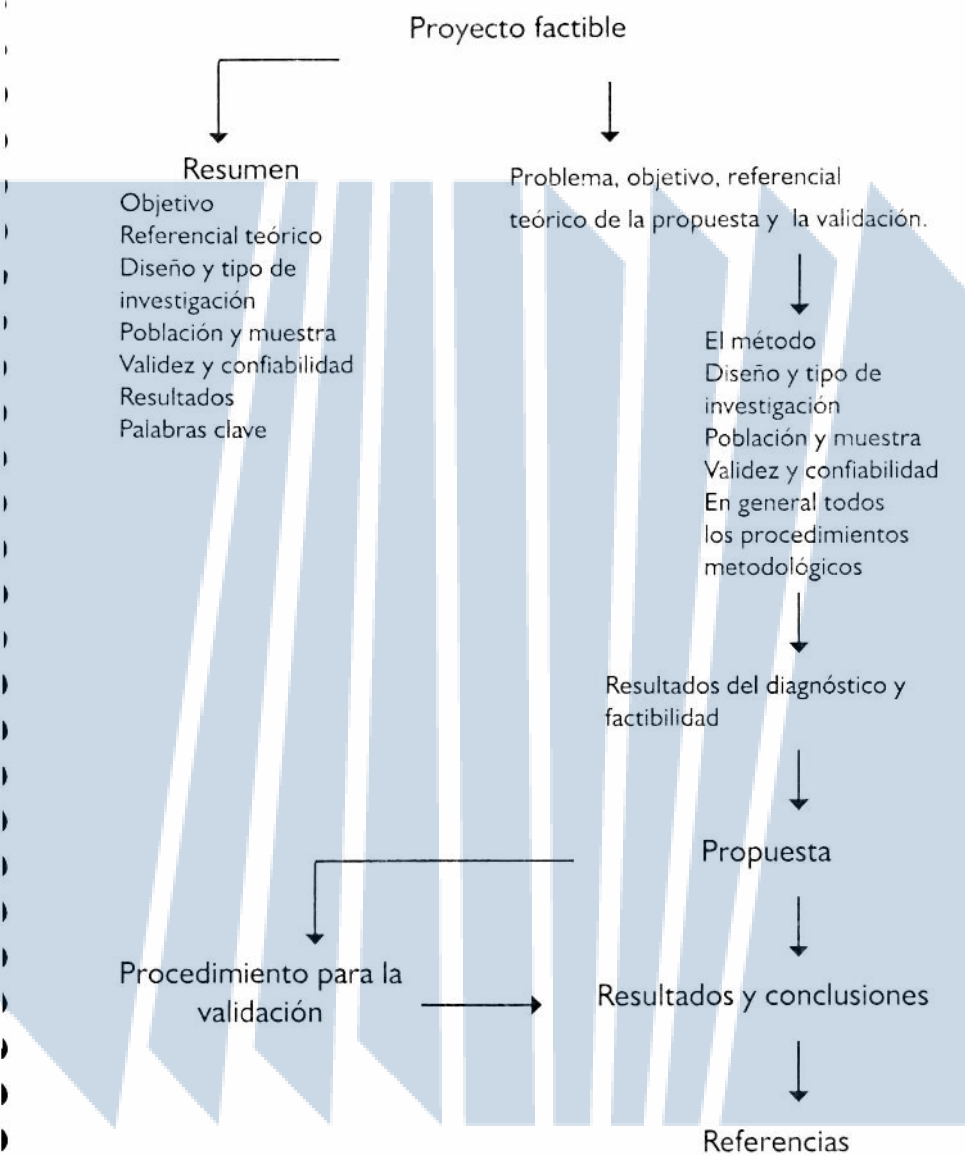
Proyecto factible

Resumen
Objetivo
Referencial teórico
Diseño y tipo de investigación
Población y muestra
Validez y confiabilidad
Resultados
Palabras clave

Problema, objetivo, referencial teórico de la propuesta y la validación.

El método
Diseño y tipo de investigación
Población y muestra
Validez y confiabilidad
En general todos los procedimientos metodológicos

Resultados del diagnóstico y factibilidad

Propuesta

Procedimiento para la validación

Resultados y conclusiones

Referencias